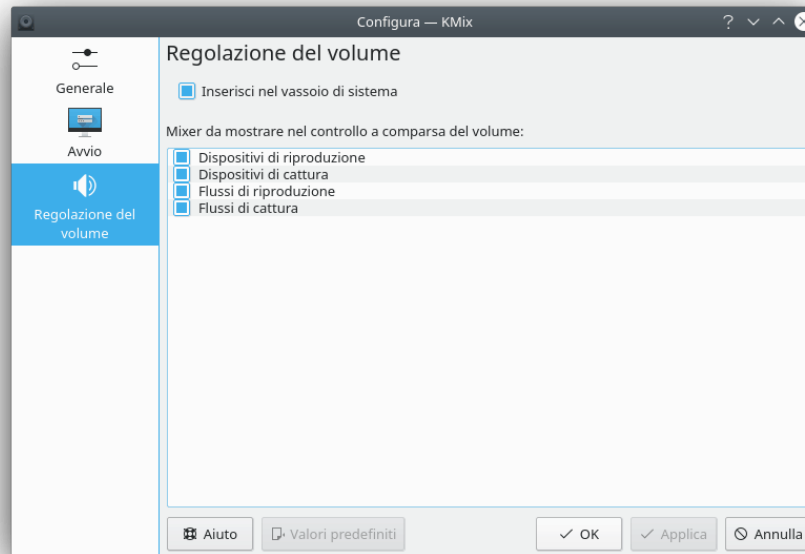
Configura — KMix

?

Generale

Avvio

Regolazione del volume

Regolazione del volume

Inserisci nel vassoio di sistema

Mixer da mostrare nel controllo a comparsa del volume:

Dispositivi di riproduzione
Dispositivi di cattura
Flussi di riproduzione
Flussi di cattura

Aiuto

Valori predefiniti

OK

Applica

Annulla